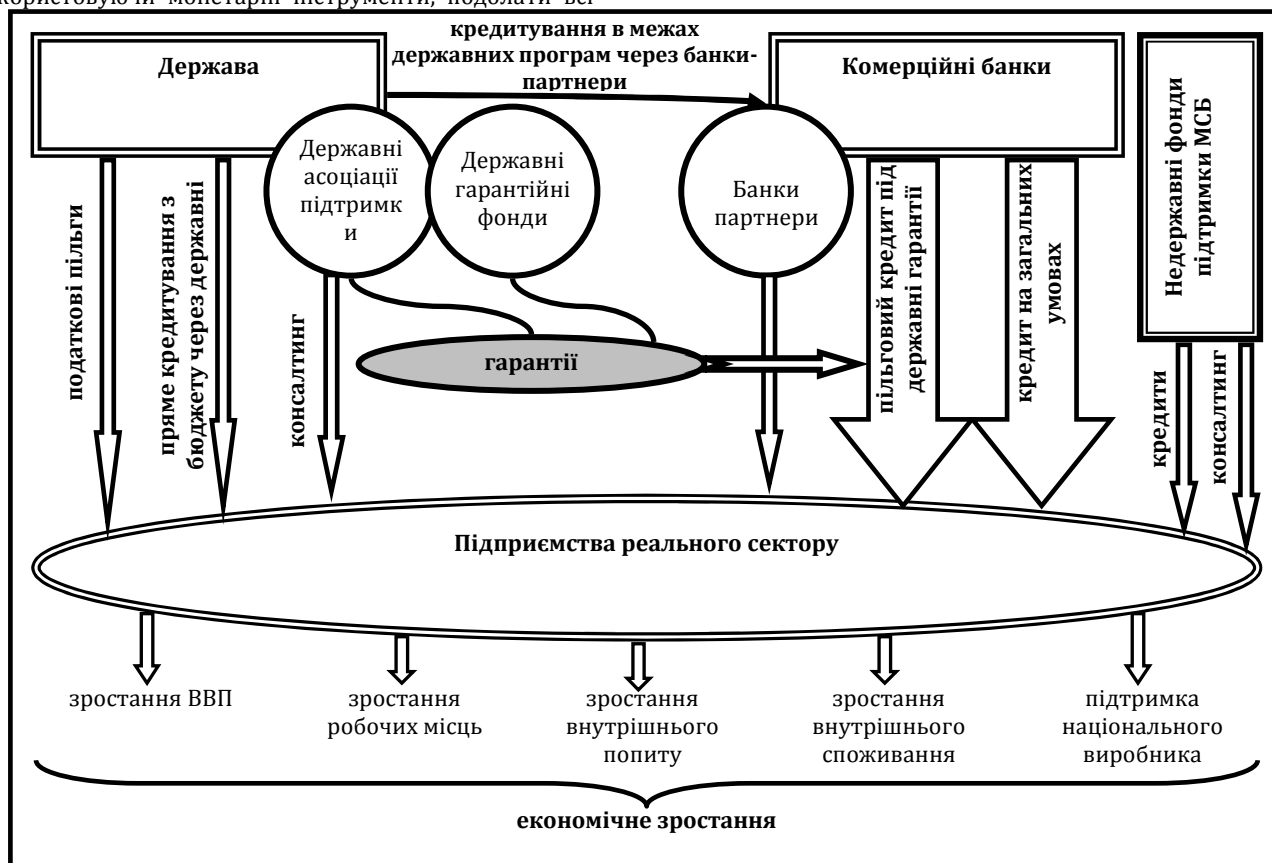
користовуючи монетарні інструменти, подолати всі

Держава

кредитування в межах державних програм через банки-партнери

Комерційні банки

Недержавні фонди підтримки МСБ

Державні асоціації підтримк и

Державні гарантійні фонди

Банки партнери

податкові пільги

пряме кредитування з бюджету через державні

консалтинг

гарантії

пільговий кредит під державні гарантії

кредит на загальних умовах

кредити

консалтинг

Підприємства реального сектору

зростання ВВП

зростання робочих місць

зростання внутрішнього попиту

зростання внутрішнього споживання

підтримка національного виробника

економічне зростання